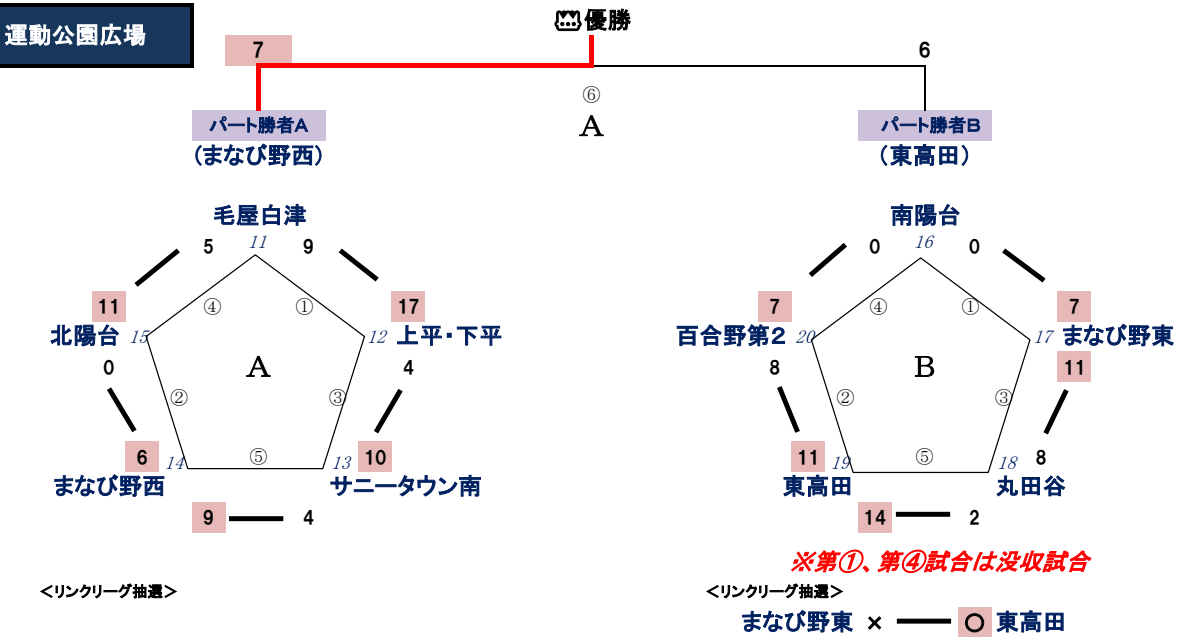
運動公園広場

優勝

7

6

⑥
A

パート勝者A
（まなび野西）

パート勝者B
（東高田）

毛屋白津
5 11 9
北陽台 15
11
④ ①
17
上平・下平 12
A
0
4
② ③
6
まなび野西 14
⑤
13
10
サニータウン南
9 4

南陽台
0 16 0
7
百合野第2 20
④ ①
7
17 まなび野東
11
B
8
② ③
11
東高田 19
⑤
18
8
丸田谷
14 2

※第①、第④試合は没収試合

＜リンクリーグ抽選＞

＜リンクリーグ抽選＞
まなび野東 × ○ 東高田